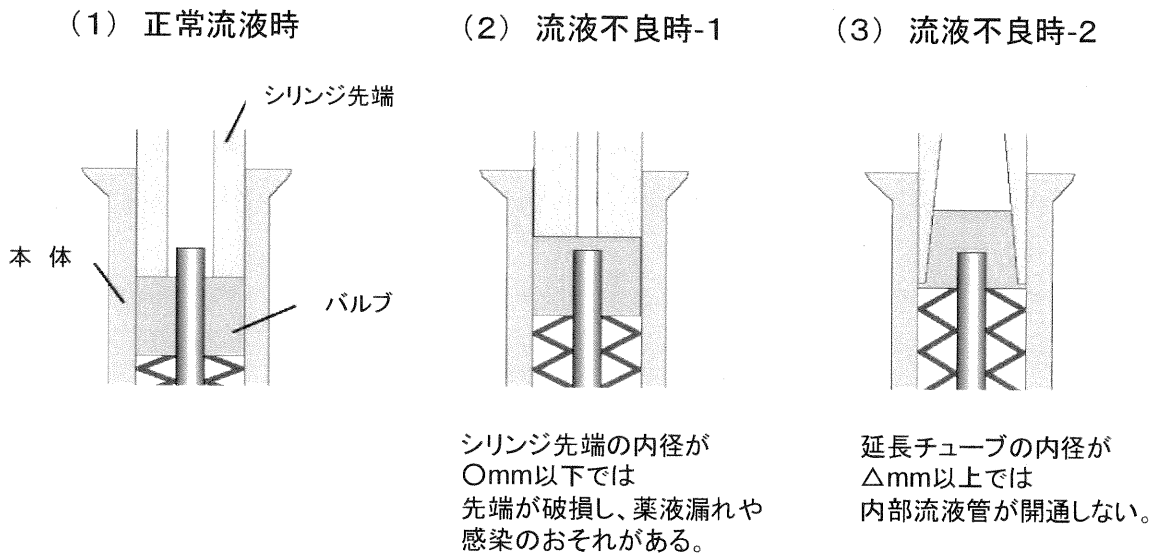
（1） 正常流液時

シリンジ先端

本 体

バルブ

（2） 流液不良時-1

シリンジ先端の内径が
○mm以下では
先端が破損し、薬液漏れや
感染のおそれがある。

（3） 流液不良時-2

延長チューブの内径が
△mm以上では
内部流液管が開通しない。